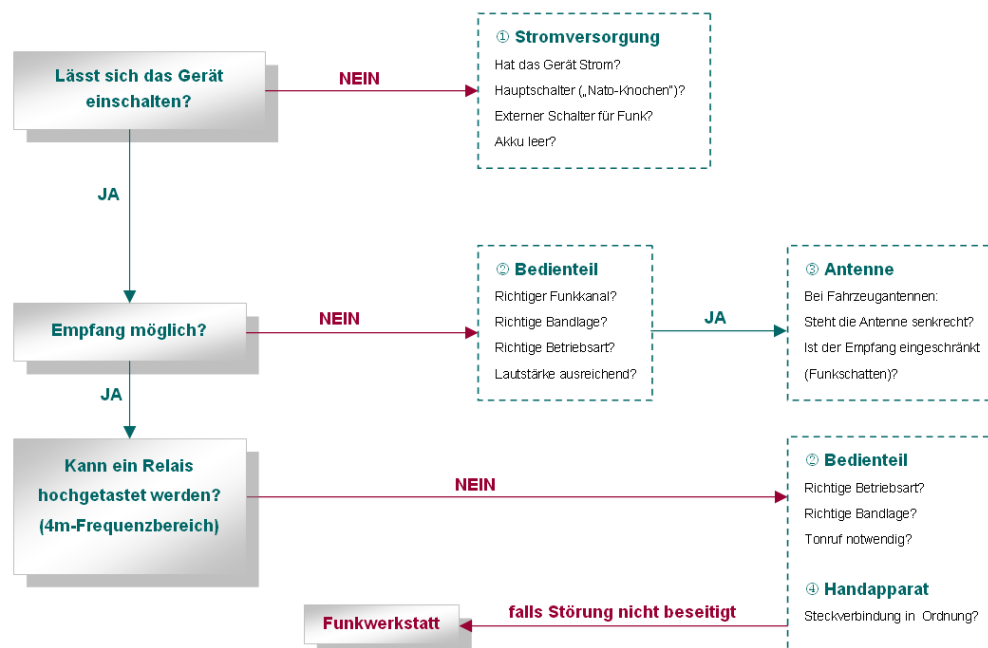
Lässt sich das Gerät einschalten?

NEIN

① Stromversorgung
Hat das Gerät Strom?
Hauptschalter („Nato-Knochen")?
Externer Schalter für Funk?
Akku leer?

JA

Empfang möglich?

NEIN

② Bedienteil
Richtiger Funkkanal?
Richtige Bandlage?
Richtige Betriebsart?
Lautstärke ausreichend?

JA

③ Antenne
Bei Fahrzeugantennen:
Steht die Antenne senkrecht?
Ist der Empfang eingeschränkt (Funkschatten)?

JA

Kann ein Relais hochgetastet werden? (4m-Frequenzbereich)

NEIN

② Bedienteil
Richtige Betriebsart?
Richtige Bandlage?
Tonruf notwendig?

④ Handapparat
Steckverbindung in Ordnung?

falls Störung nicht beseitigt

Funkwerkstatt